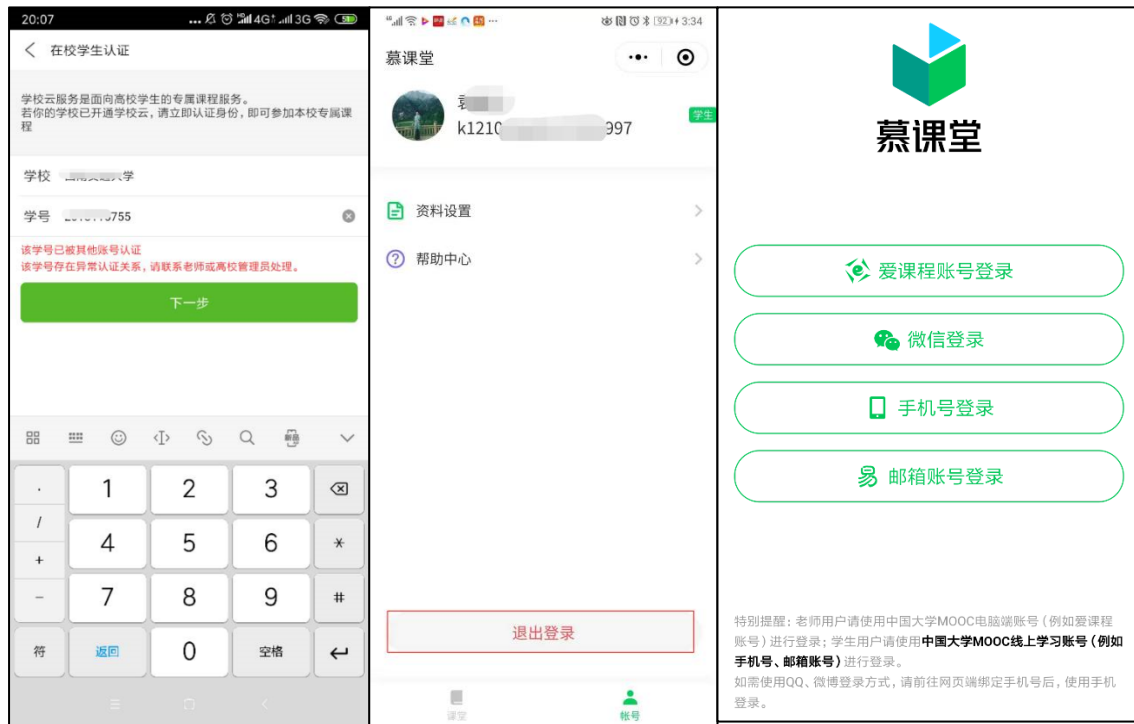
20:07 4G 3G

在校学生认证

学校云服务是面向高校学生的专属课程服务。
若你的学校已开通学校云，请立即认证身份，即可参加本校专属课程

学校 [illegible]

学号 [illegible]755

该学号已被其他账号认证
该学号存在异常认证关系，请联系老师或高校管理员处理。

下一步

. 1 2 3
/ 4 5 6 *
+
- 7 8 9 #
符 返回 0 空格

3:34

慕课堂

k1210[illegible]997

学生

资料设置

帮助中心

退出登录

课堂 账号

慕课堂

爱课程账号登录

微信登录

手机号登录

邮箱账号登录

特别提醒：老师用户请使用中国大学MOOC电脑端账号（例如爱课程账号）进行登录；学生用户请使用中国大学MOOC线上学习账号（例如手机号、邮箱账号）进行登录。
如需使用QQ、微博登录方式，请前往网页端绑定手机号后，使用手机登录。